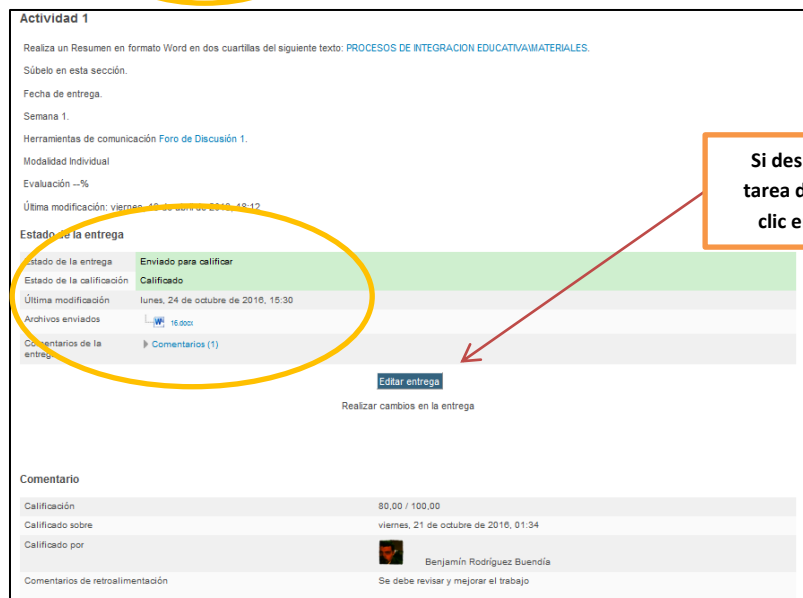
Actividad 1

Realiza un Resumen en formato Word en dos cuartillas del siguiente texto: PROCESOS DE INTEGRACION EDUCATIVA\MATERIALES.

Súbelo en esta sección.

Fecha de entrega.

Semana 1.

Herramientas de comunicación Foro de Discusión 1.

Modalidad Individual

Evaluación --%

Última modificación: viernes, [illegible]

Si des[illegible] tarea d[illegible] clic e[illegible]

Estado de la entrega

| | |
|---|---|
| Estado de la entrega | Enviado para calificar |
| Estado de la calificación | Calificado |
| Última modificación | lunes, 24 de octubre de 2016, 15:30 |
| Archivos enviados | 16.docx |
| Comentarios de la entrega | Comentarios (1) |

Editar entrega

Realizar cambios en la entrega

Comentario

| | |
|---|---|
| Calificación | 80,00 / 100,00 |
| Calificado sobre | viernes, 21 de octubre de 2016, 01:34 |
| Calificado por | Benjamín Rodríguez Buendía |
| Comentarios de retroalimentación | Se debe revisar y mejorar el trabajo |